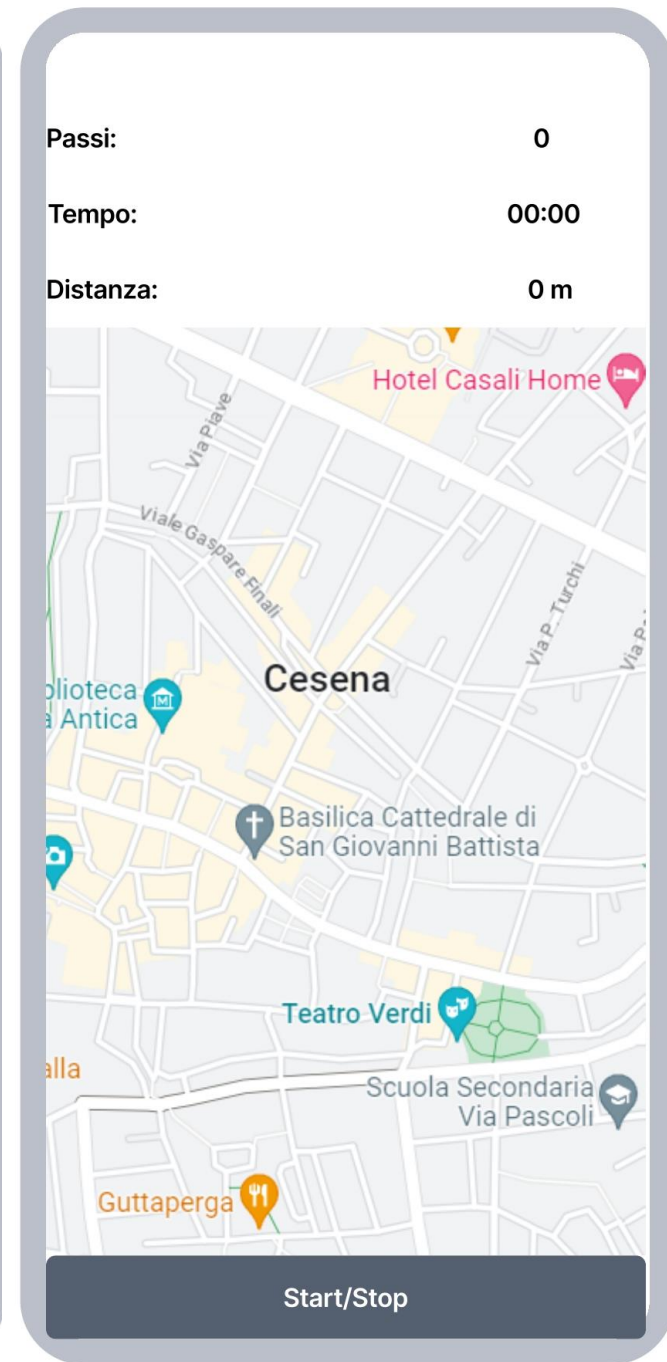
Passi: 0

Tempo: 00:00

Distanza: 0 m

Hotel Casali Home

Via Piave

Viale Gaspare Finali

Via P. Turchi

Via P.

Cesena

lioteca
a Antica

Basilica Cattedrale di San Giovanni Battista

Teatro Verdi

alla

Scuola Secondaria Via Pascoli

Guttaperga

Start/Stop